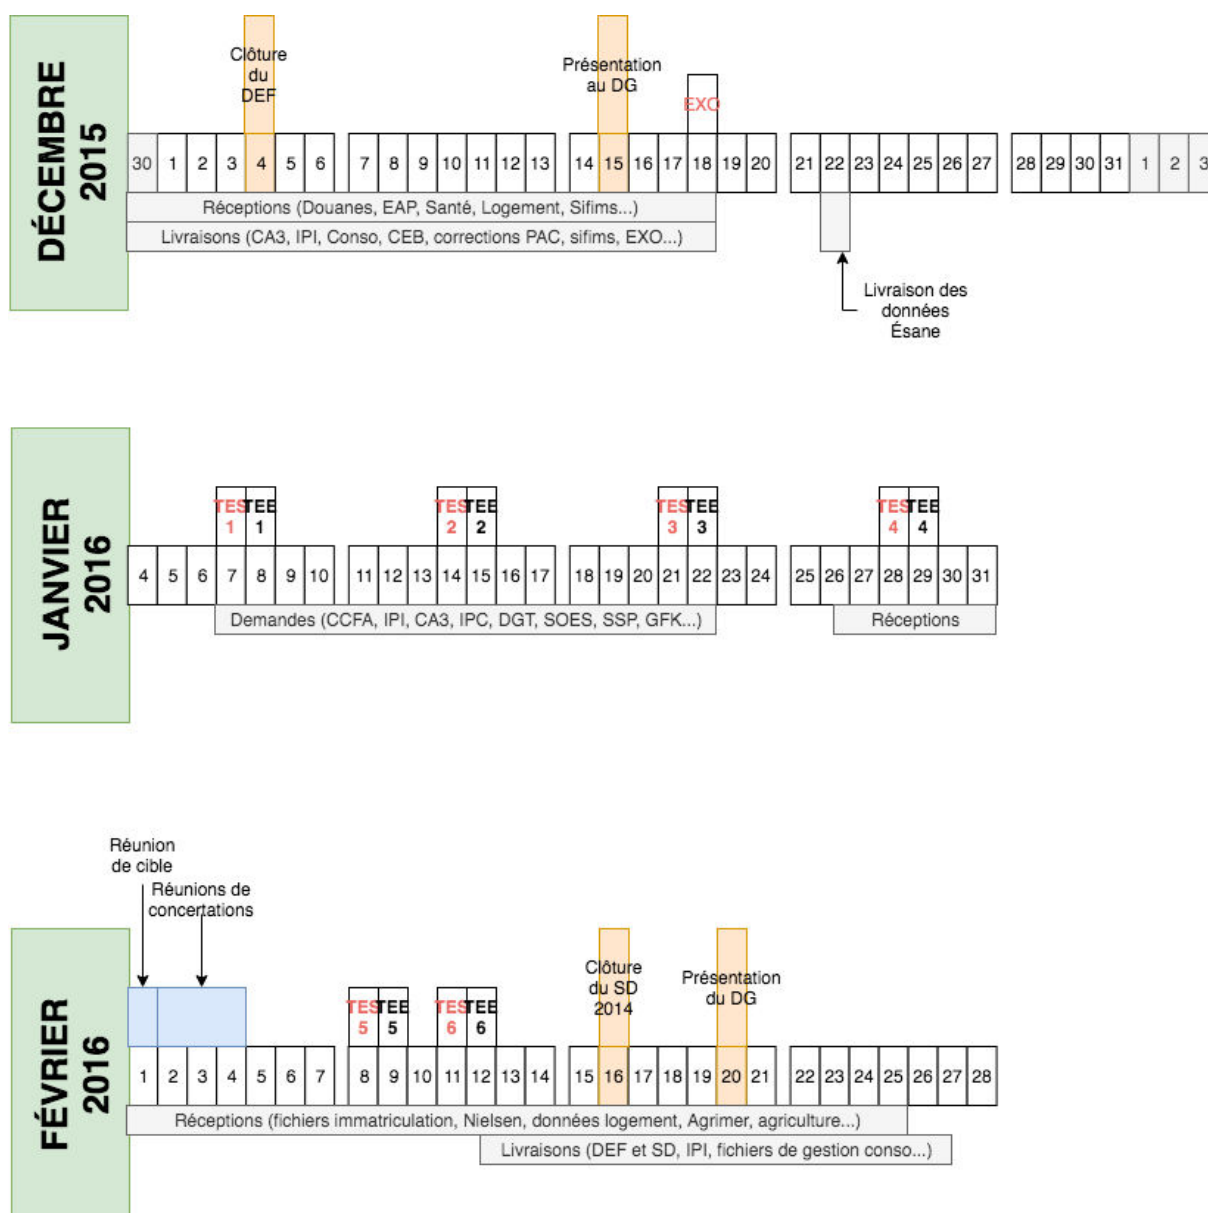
DÉCEMBRE 2015

Clôture du DEF

Présentation au DG

EXO

30 1 2 3 4 5 6 7 8 9 10 11 12 13 14 15 16 17 18 19 20 21 22 23 24 25 26 27 28 29 30 31 1 2 3

Réceptions (Douanes, EAP, Santé, Logement, Sifims...)

Livraisons (CA3, IPI, Conso, CEB, corrections PAC, sifims, EXO...)

Livraison des données Ésane

JANVIER 2016

TES 1 TEE 1

TES 2 TEE 2

TES 3 TEE 3

TES 4 TEE 4

4 5 6 7 8 9 10 11 12 13 14 15 16 17 18 19 20 21 22 23 24 25 26 27 28 29 30 31

Demandes (CCFA, IPI, CA3, IPC, DGT, SOES, SSP, GFK...)

Réceptions

Réunion de cible

Réunions de concertations

FÉVRIER 2016

TES 5 TEE 5

TES 6 TEE 6

Clôture du SD 2014

Présentation du DG

1 2 3 4 5 6 7 8 9 10 11 12 13 14 15 16 17 18 19 20 21 22 23 24 25 26 27 28

Réceptions (fichiers immatriculation, Nielsen, données logement, Agrimer, agriculture...)

Livraisons (DEF et SD, IPI, fichiers de gestion conso...)